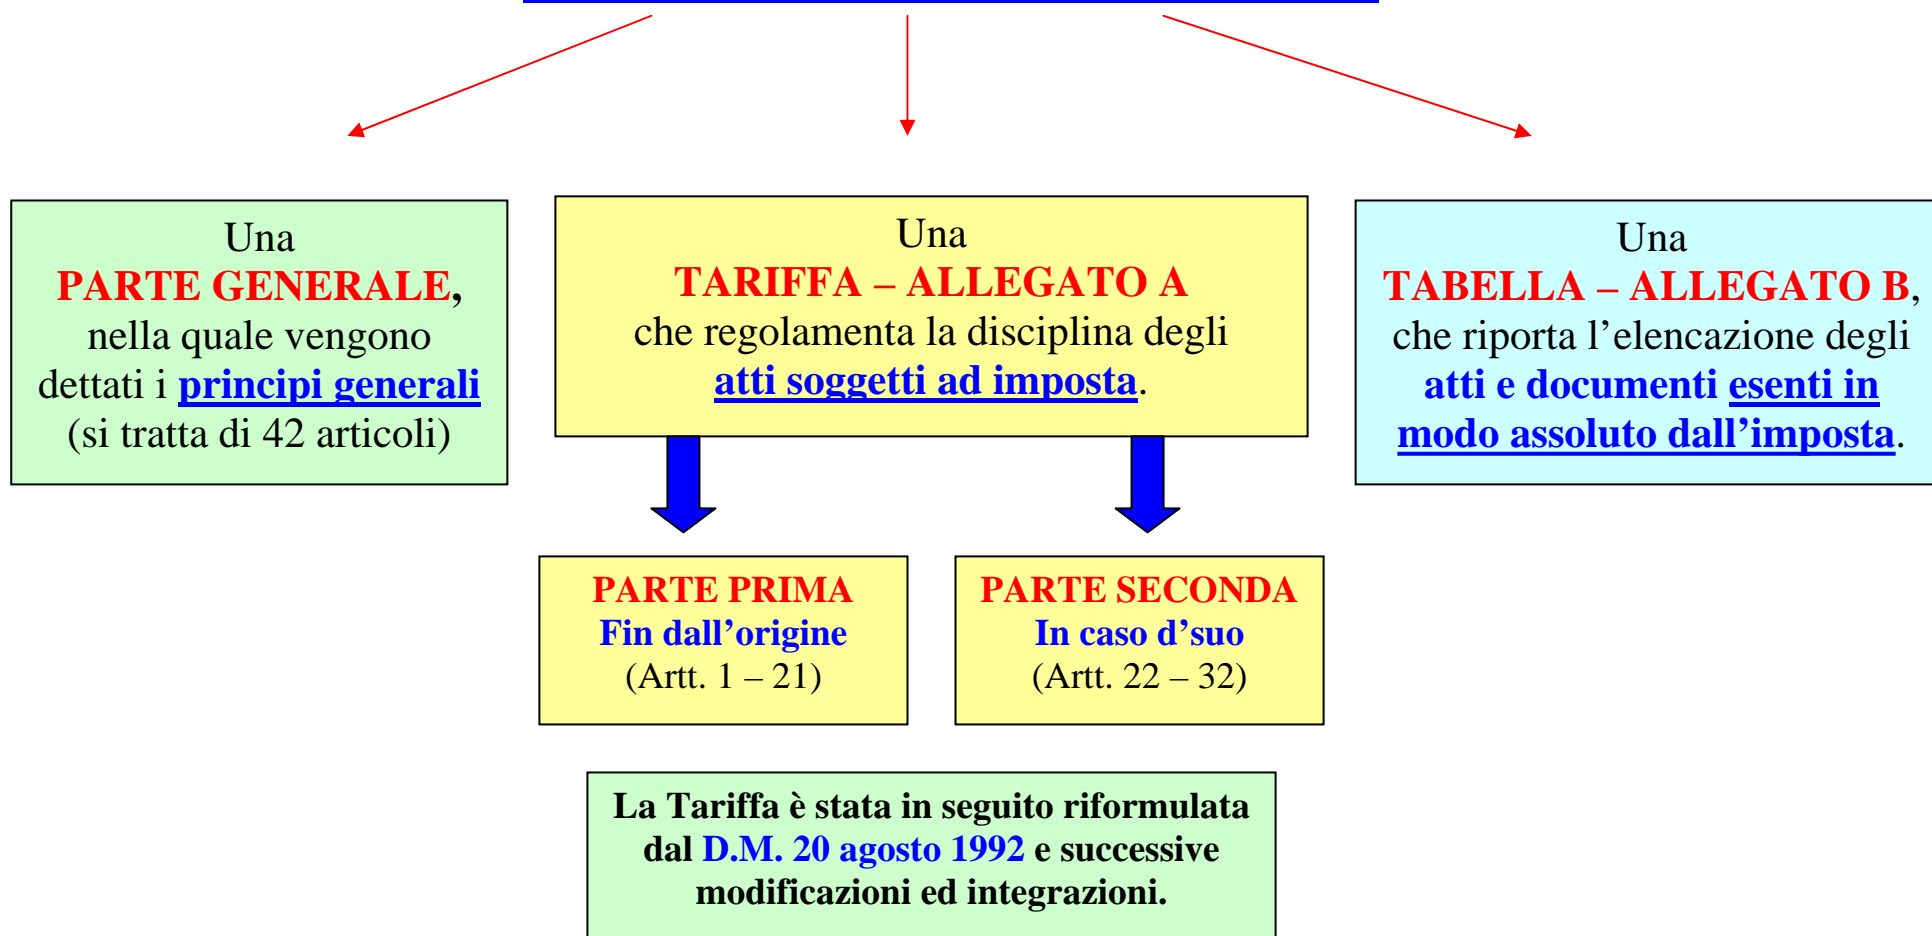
Una
PARTE GENERALE,
nella quale vengono dettati i principi generali
(si tratta di 42 articoli)

Una
TARIFFA – ALLEGATO A
che regolamenta la disciplina degli atti soggetti ad imposta.

Una
TABELLA – ALLEGATO B,
che riporta l’elencazione degli atti e documenti esenti in modo assoluto dall’imposta.

PARTE PRIMA
Fin dall’origine
(Artt. 1 – 21)

PARTE SECONDA
In caso d’suo
(Artt. 22 – 32)

La Tariffa è stata in seguito riformulata dal D.M. 20 agosto 1992 e successive modificazioni ed integrazioni.